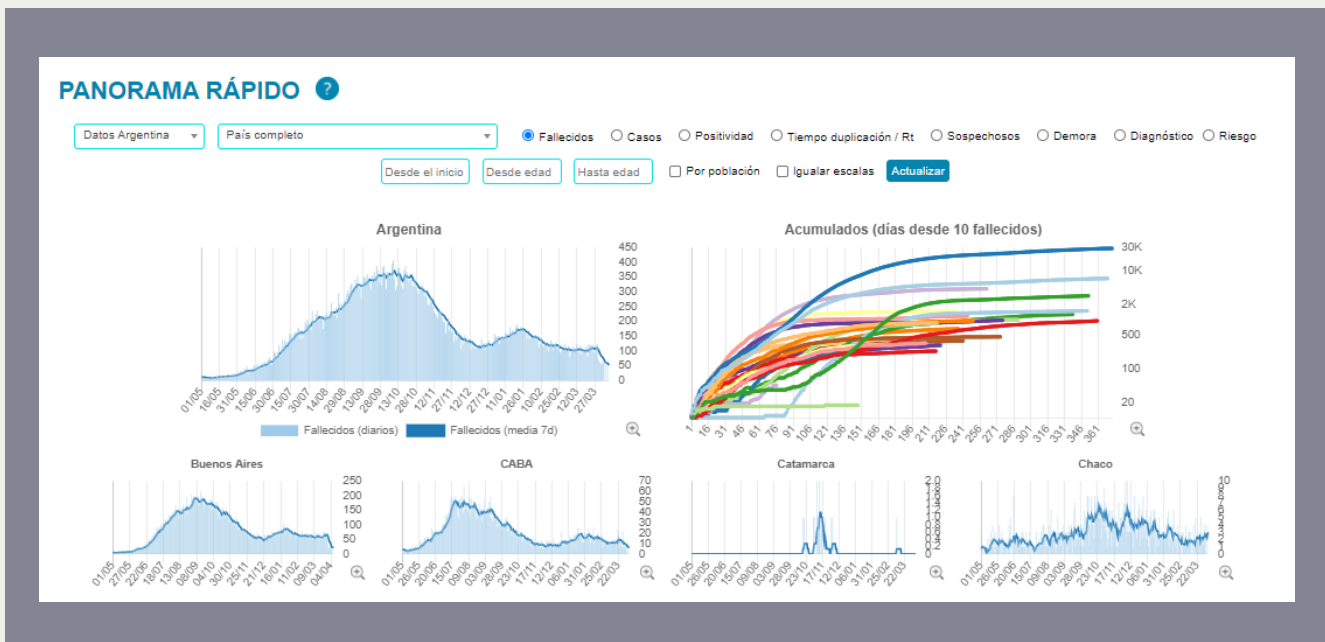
PANORAMA RÁPIDO ?

Datos Argentina
País completo
Fallecidos
Casos
Positividad
Tiempo duplicación / Rt
Sospechosos
Demora
Diagnóstico
Riesgo

Desde el inicio
Desde edad
Hasta edad
Por población
Igualar escalas
Actualizar

Argentina

450 400 350 300 250 200 150 100 50 0

01/05 16/05 31/05 15/06 30/06 15/07 30/07 14/08 29/08 13/09 28/09 13/10 28/10 12/11 27/11 12/12 27/12 11/01 26/01 10/02 25/02 12/03 27/03

Fallecidos (diarios)
Fallecidos (media 7d)

Acumulados (días desde 10 fallecidos)

30K 10K 2K 500 100 20

1 16 31 46 61 76 91 106 121 136 151 166 181 196 211 226 241 256 271 286 301 316 331 346 361

Buenos Aires

250 200 150 100 50 0

01/05 27/05 22/06 18/07 13/08 08/09 04/10 30/10 25/11 21/12 16/01 11/02 09/03 04/04

CABA

70 60 50 40 30 20 10 0

01/05 26/05 20/06 15/07 09/08 03/09 28/09 23/10 17/11 12/12 06/01 31/01 25/02 22/03

Catamarca

2.0 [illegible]

01/05 26/05 20/06 15/07 09/08 03/09 28/09 23/10 17/11 12/12 06/01 31/01 25/02 22/03

Chaco

10 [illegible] 0

01/05 26/05 20/06 15/07 09/08 03/09 28/09 23/10 17/11 12/12 06/01 31/01 25/02 22/03